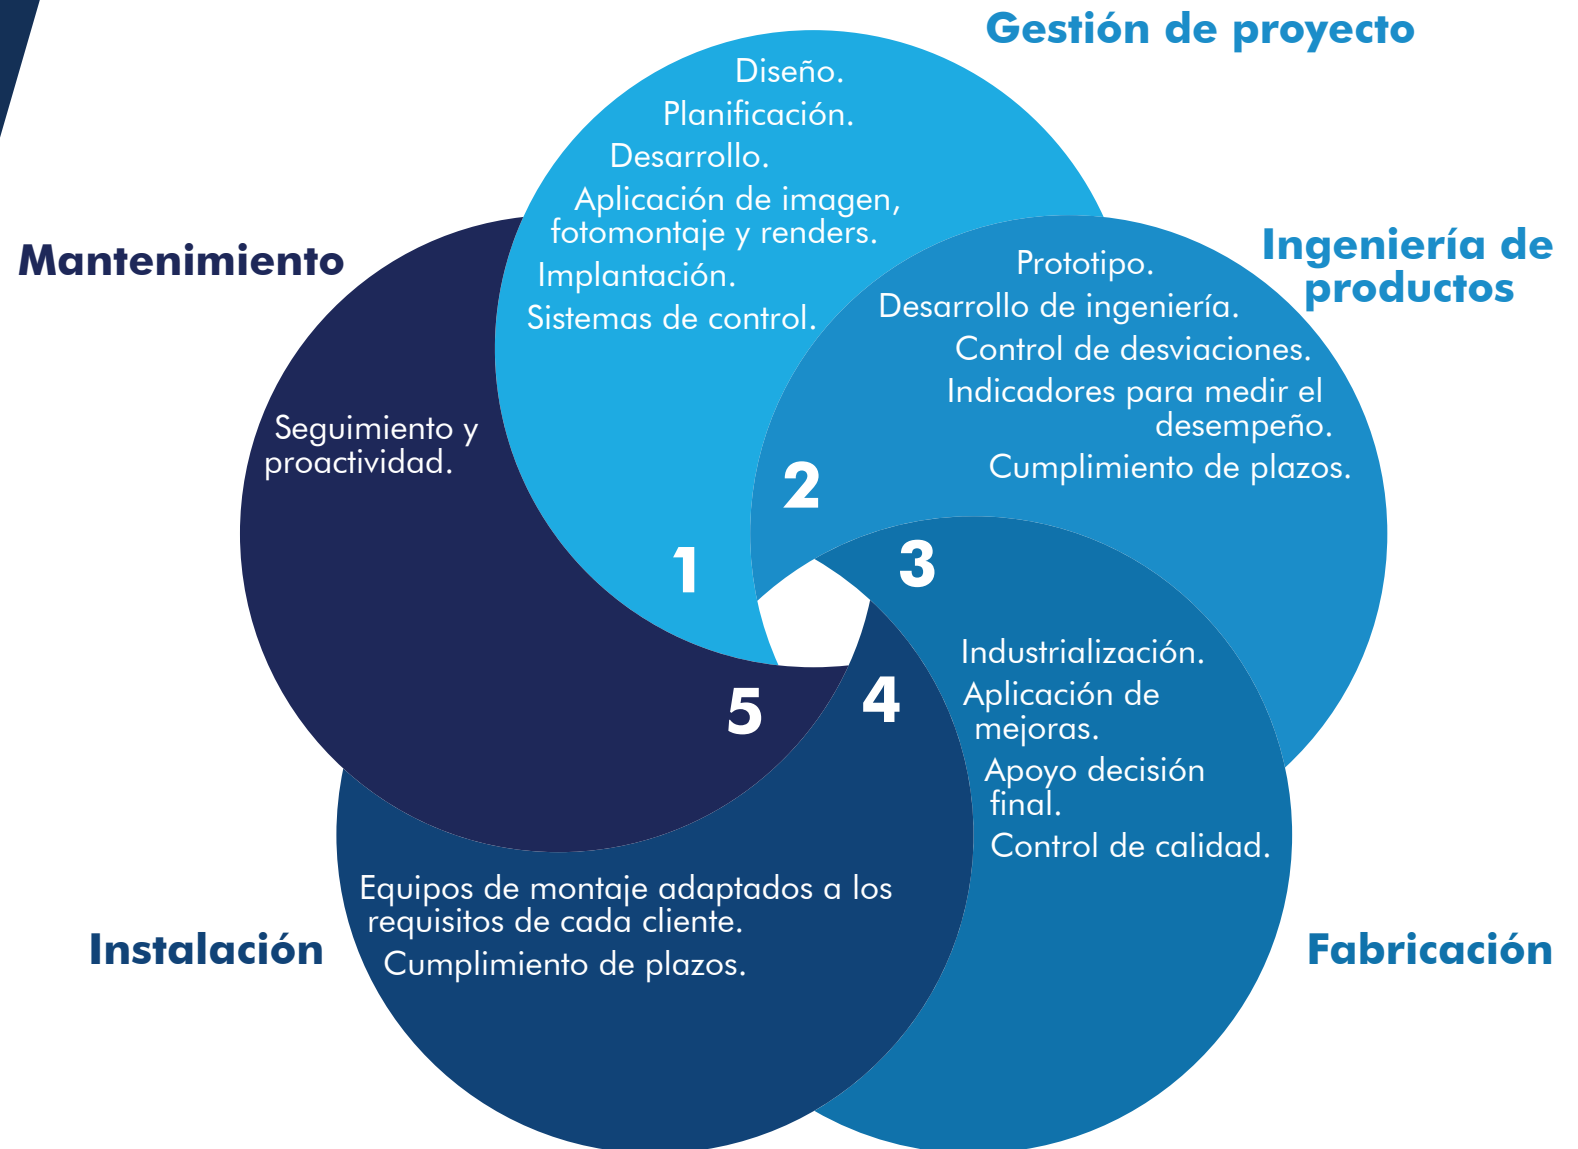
Gestión de proyecto

Diseño.
Planificación.
Desarrollo.
Aplicación de imagen, fotomontaje y renders.
Implantación.
Sistemas de control.

Ingeniería de productos

Prototipo.
Desarrollo de ingeniería.
Control de desviaciones.
Indicadores para medir el desempeño.
Cumplimiento de plazos.

Mantenimiento

Seguimiento y proactividad.

2

1

3

Industrialización.
Aplicación de mejoras.
Apoyo decisión final.
Control de calidad.

5

4

Equipos de montaje adaptados a los requisitos de cada cliente.
Cumplimiento de plazos.

Instalación

Fabricación